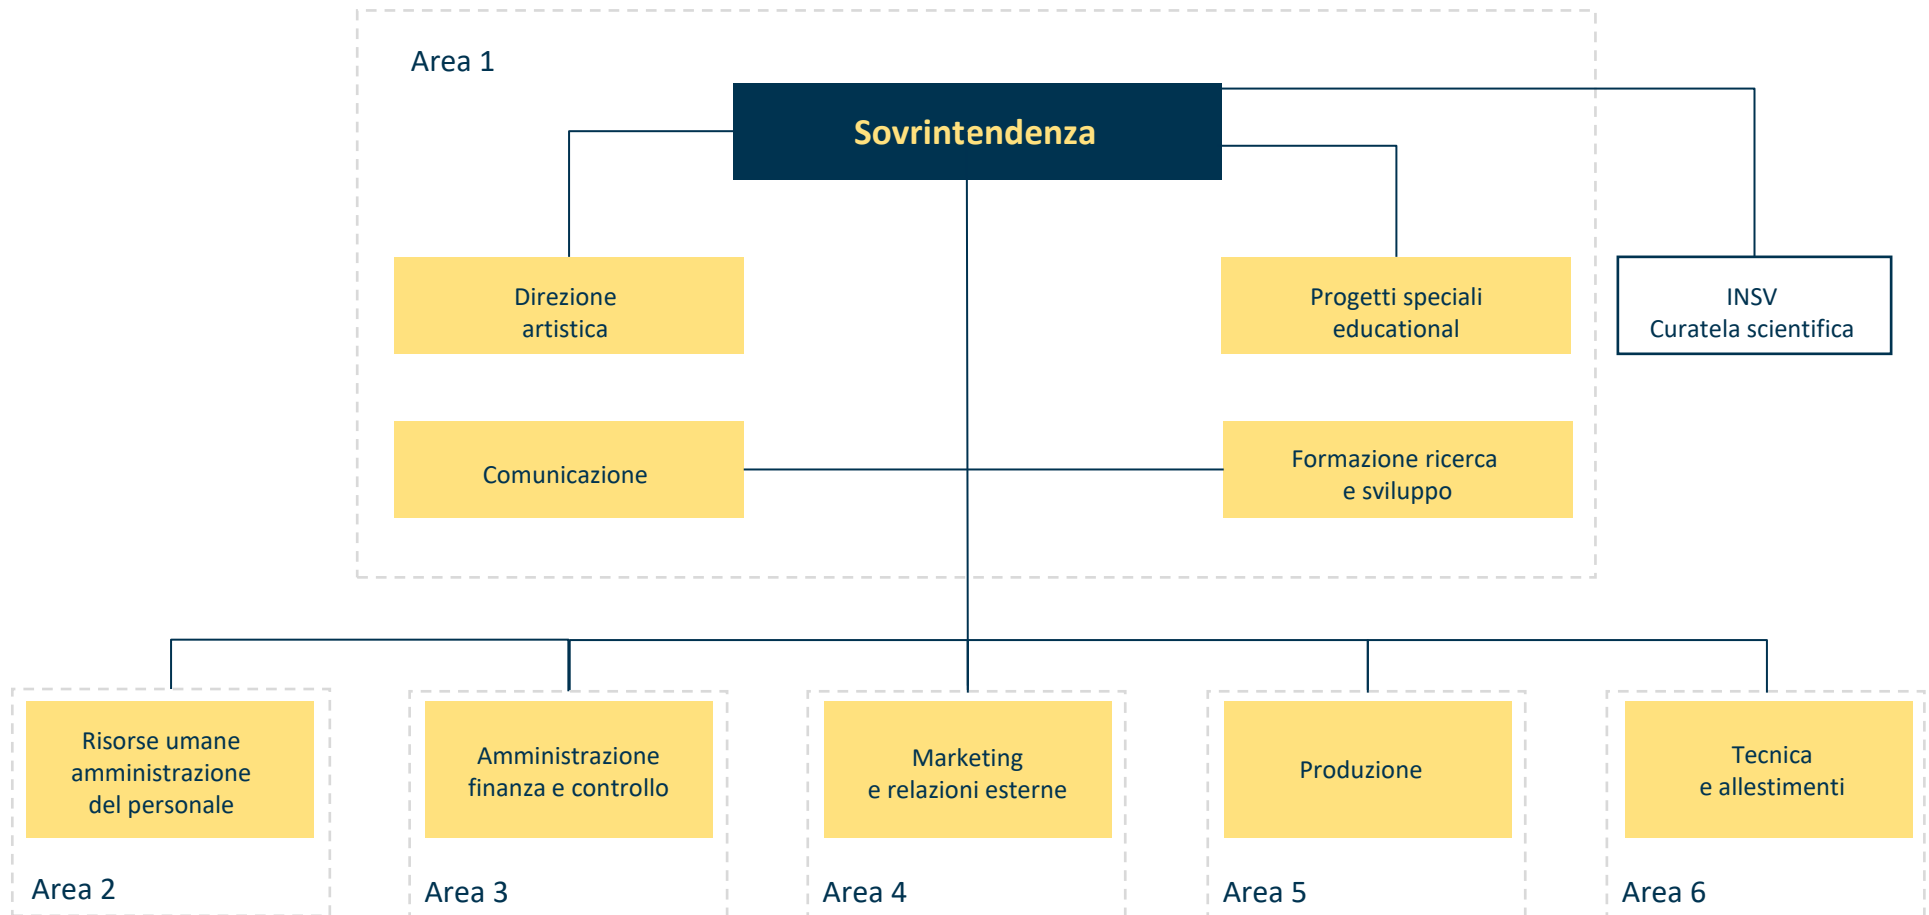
Area 1

Sovrintendenza

Direzione artistica

Progetti speciali educational

INSV
Curatela scientifica

Comunicazione

Formazione ricerca e sviluppo

Risorse umane amministrazione del personale

Area 2

Amministrazione finanza e controllo

Area 3

Marketing e relazioni esterne

Area 4

Produzione

Area 5

Tecnica e allestimenti

Area 6